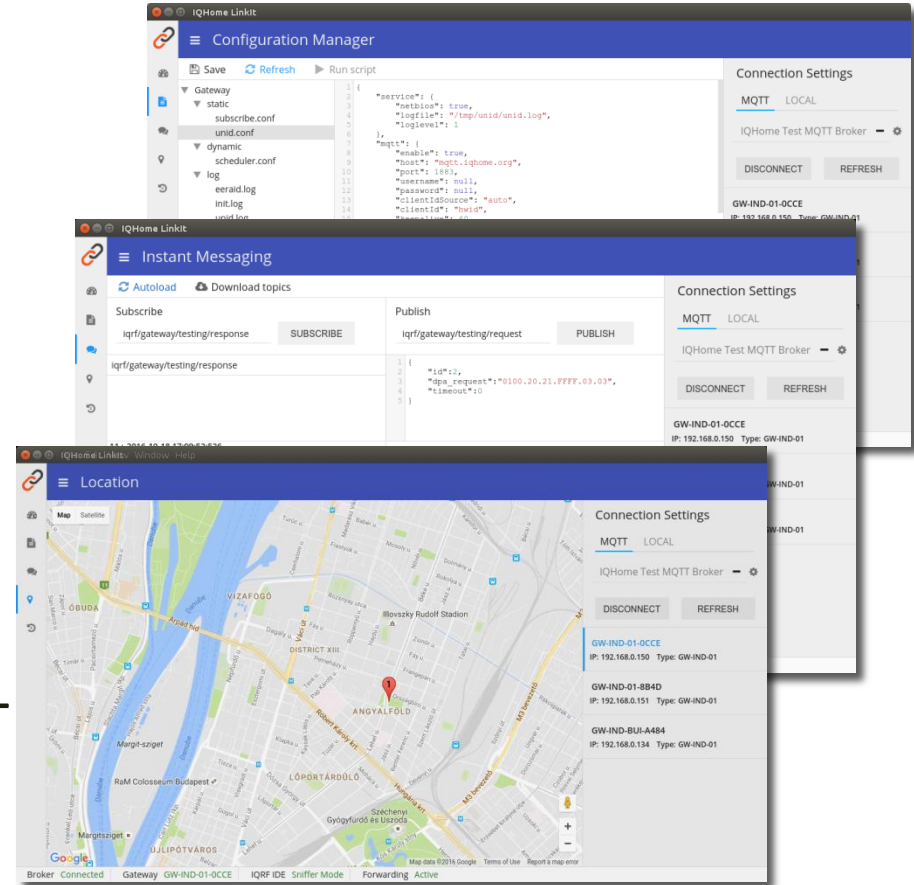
IQHome LinkIt

Configuration Manager

Save Refresh Run script

Gateway
static
subscribe.conf
unid.conf
dynamic
scheduler.conf
log
eeraid.log
init.log
unid.log

{
"service": {
"netbios": true,
"logfile": "/tmp/unid/unid.log",
"loglevel": 1
},
"mqtt": {
"enable": true,
"host": "mqtt.iqhome.org",
"port": 1883,
"username": null,
"password": null,
"clientIdSource": "auto",
"clientId": "hwid",

Connection Settings
MQTT LOCAL
IQHome Test MQTT Broker
DISCONNECT REFRESH
GW-IND-01-0CCE
IP: 192.168.0.150 Type: GW-IND-01

IQHome LinkIt

Instant Messaging

Autoload Download topics

Subscribe
iqrf/gateway/testing/response SUBSCRIBE
iqrf/gateway/testing/response

Publish
iqrf/gateway/testing/request PUBLISH

{
"id":2,
"dpa_request":"0100.20.21.FFFF.03.03",
"timeout":0
}

Connection Settings
MQTT LOCAL
IQHome Test MQTT Broker
DISCONNECT REFRESH
GW-IND-01-0CCE
IP: 192.168.0.150 Type: GW-IND-01

IQHome LinkIt View Window Help

Location

Map Satellite

ÓBUDA VIZAFOGÓ DISTRICT XIII. Illovszky Rudolf Stadion ANGYALFÖLD Margit-sziget RaM Colosseum Budapest LŐPORTÁRDŰLŐ Széchenyi Gyógyfürdő és Uszoda Margitsziget ÚJLIPÓTVÁROS Árpád híd Róbert Károly krt. Hungária krt. M3 bevezető Váci út Duna

Google Map data ©2016 Google Terms of Use Report a map error

Connection Settings
MQTT LOCAL
IQHome Test MQTT Broker
DISCONNECT REFRESH
GW-IND-01-0CCE
IP: 192.168.0.150 Type: GW-IND-01
GW-IND-01-8B4D
IP: 192.168.0.151 Type: GW-IND-01
GW-IND-BUI-A484
IP: 192.168.0.134 Type: GW-IND-01

Broker Connected Gateway GW-IND-01-0CCE IQRF IDE Sniffer Mode Forwarding Active